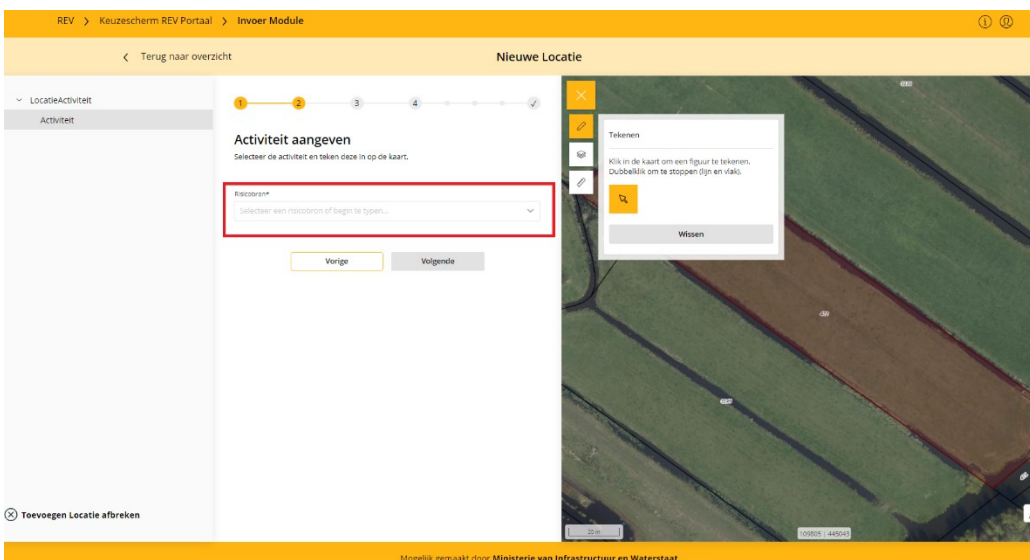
REV > Keuzescherm REV Portaal > Invoer Module

< Terug naar overzicht

Nieuwe Locatie

LocatieActiviteit

Activiteit

1 2 3 4 ✓

Activiteit aangeven

Selecteer de activiteit en teken deze in op de kaart.

Risicobron*

Selecteer een risicobron of begin te typen...

Vorige

Volgende

Tekenen

Klik in de kaart om een figuur te tekenen. Dubbelklik om te stoppen (lijn en vlak).

Wissen

20 m

109805 | 445045

Toevoegen Locatie afbreken

Mogelijk gemaakt door Ministerie van Infrastructuur en Waterstaat